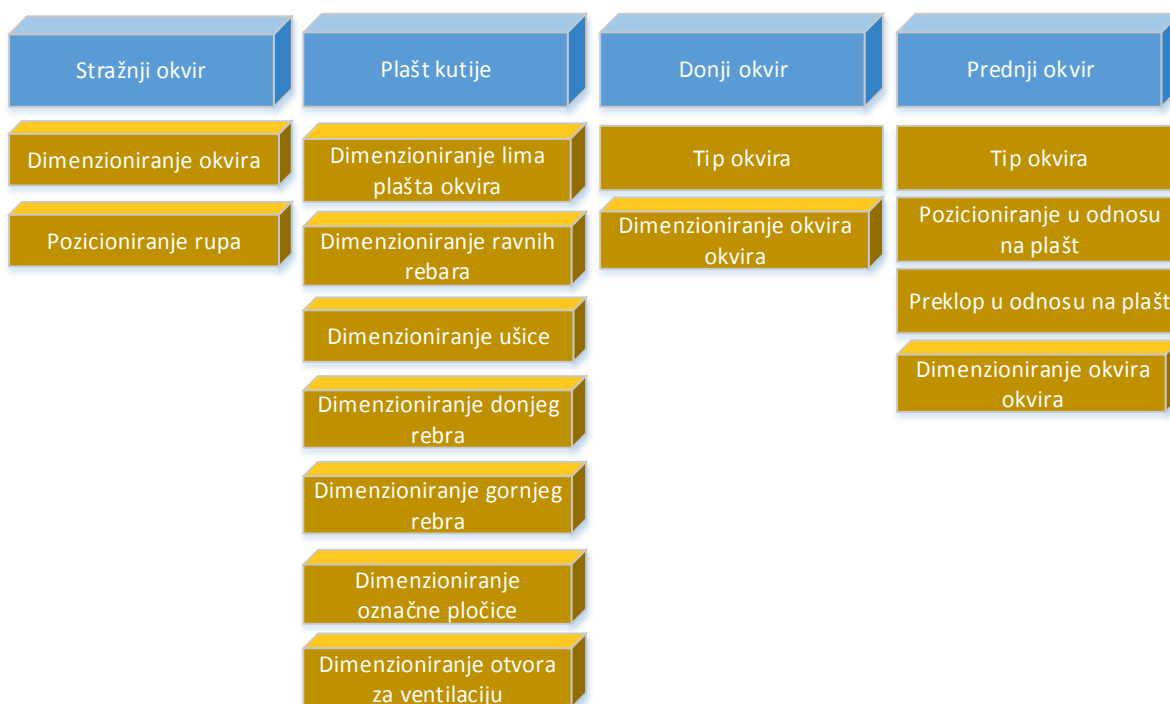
Stražnji okvir

Dimenzioniranje okvira

Pozicioniranje rupa

Plašt kutije

Dimenzioniranje lima plašta okvira

Dimenzioniranje ravnih rebara

Dimenzioniranje ušice

Dimenzioniranje donjeg rebra

Dimenzioniranje gornjeg rebra

Dimenzioniranje označne pločice

Dimenzioniranje otvora za ventilaciju

Donji okvir

Tip okvira

Dimenzioniranje okvira okvira

Prednji okvir

Tip okvira

Pozicioniranje u odnosu na plašt

Preklop u odnosu na plašt

Dimenzioniranje okvira okvira